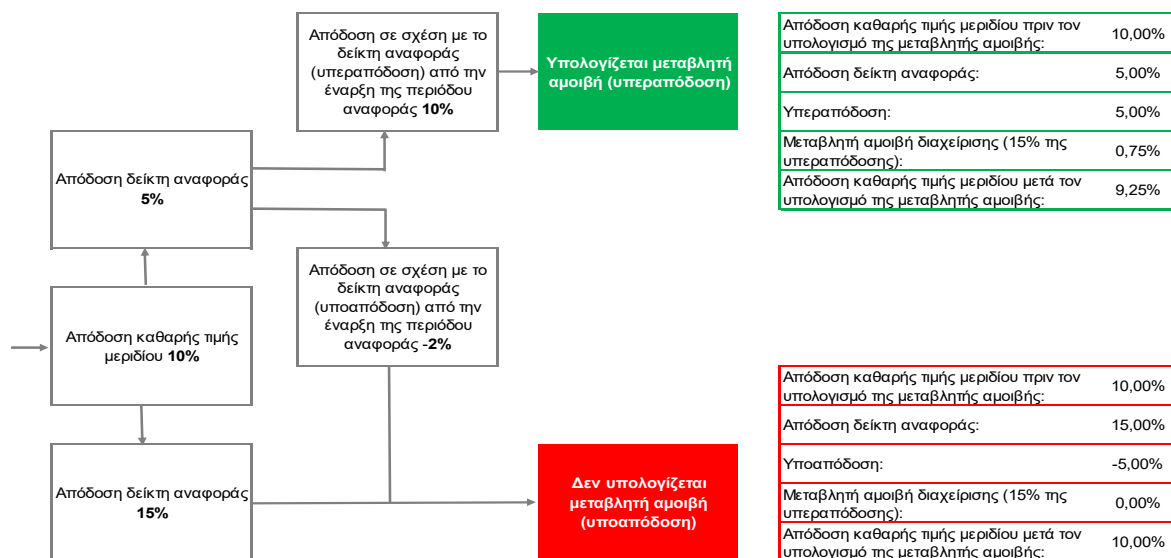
Απόδοση σε σχέση με το δείκτη αναφοράς (υπεραπόδοση) από την έναρξη της περιόδου αναφοράς **10%**

Υπολογίζεται μεταβλητή αμοιβή (υπεραπόδοση)

| | |
|---|---|
| Απόδοση καθαρής τιμής μεριδίου πριν τον υπολογισμό της μεταβλητής αμοιβής: | 10,00% |
| Απόδοση δείκτη αναφοράς: | 5,00% |
| Υπεραπόδοση: | 5,00% |
| Μεταβλητή αμοιβή διαχείρισης (15% της υπεραπόδοσης): | 0,75% |
| Απόδοση καθαρής τιμής μεριδίου μετά τον υπολογισμό της μεταβλητής αμοιβής: | 9,25% |

Απόδοση δείκτη αναφοράς **5%**

Απόδοση σε σχέση με το δείκτη αναφοράς (υποαπόδοση) από την έναρξη της περιόδου αναφοράς **-2%**

Απόδοση καθαρής τιμής μεριδίου **10%**

| | |
|---|---|
| Απόδοση καθαρής τιμής μεριδίου πριν τον υπολογισμό της μεταβλητής αμοιβής: | 10,00% |
| Απόδοση δείκτη αναφοράς: | 15,00% |
| Υποαπόδοση: | -5,00% |
| Μεταβλητή αμοιβή διαχείρισης (15% της υπεραπόδοσης): | 0,00% |
| Απόδοση καθαρής τιμής μεριδίου μετά τον υπολογισμό της μεταβλητής αμοιβής: | 10,00% |

Απόδοση δείκτη αναφοράς **15%**

Δεν υπολογίζεται μεταβλητή αμοιβή (υποαπόδοση)